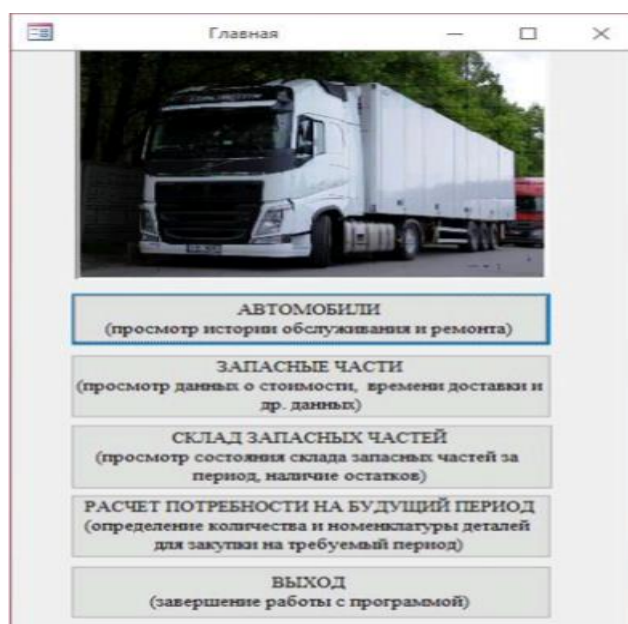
Главная

АВТОМОБИЛИ
(просмотр истории обслуживания и ремонта)

ЗАПАСНЫЕ ЧАСТИ
(просмотр данных о стоимости, времени доставки и др. данных)

СКЛАД ЗАПАСНЫХ ЧАСТЕЙ
(просмотр состояния склада запасных частей за период, наличие остатков)

РАСЧЕТ ПОТРЕБНОСТИ НА БУДУЩИЙ ПЕРИОД
(определение количества и номенклатуры деталей для закупки на требуемый период)

ВЫХОД
(завершение работы с программой)